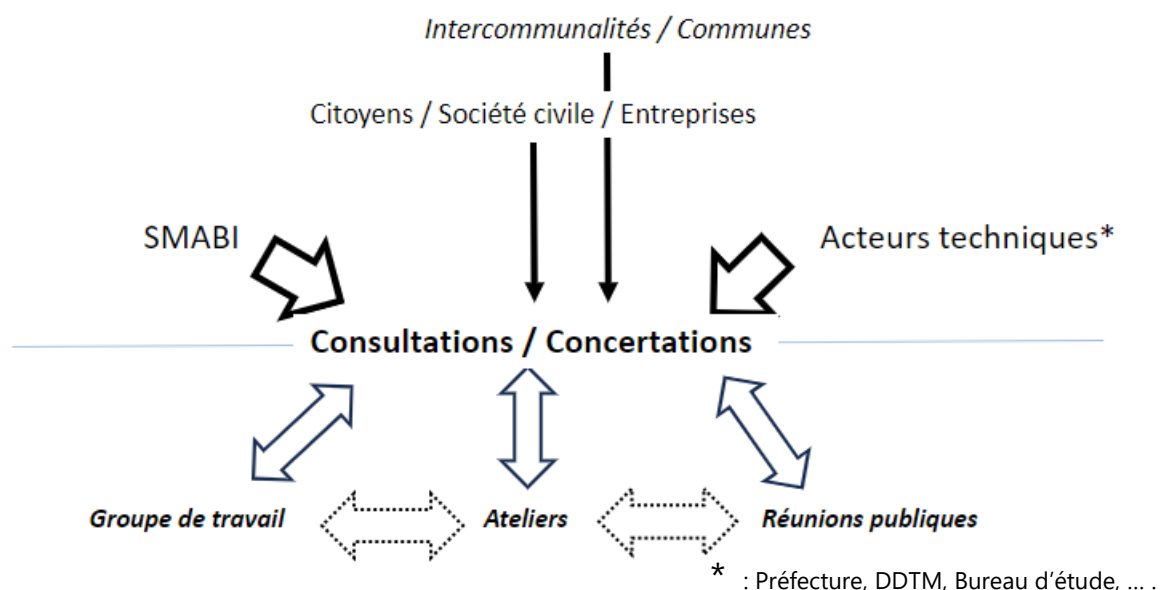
Intercommunalités / Communes

Citoyens / Société civile / Entreprises

SMABI

Acteurs techniques*

Consultations / Concertations

Groupe de travail

Ateliers

Réunions publiques

* : Préfecture, DDTM, Bureau d'étude, … .